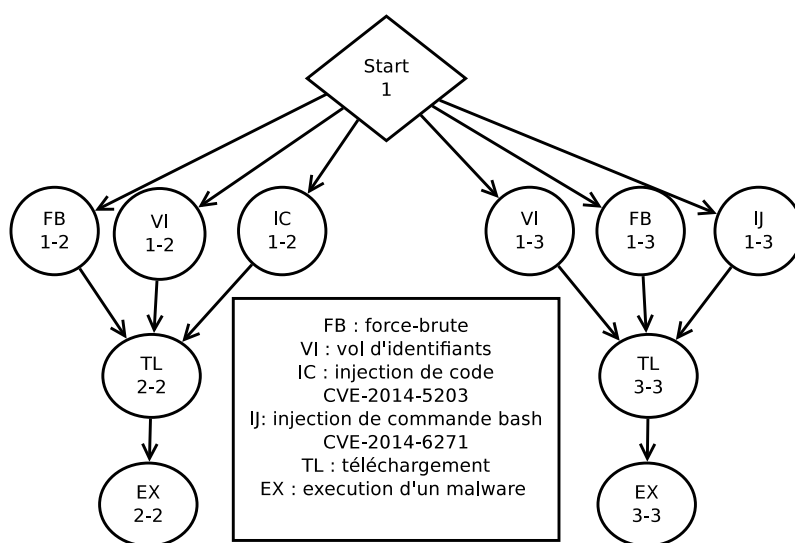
Start
1

FB
1-2

VI
1-2

IC
1-2

VI
1-3

FB
1-3

IJ
1-3

TL
2-2

FB : force-brute
VI : vol d'identifiants
IC : injection de code
CVE-2014-5203
IJ: injection de commande bash
CVE-2014-6271
TL : téléchargement
EX : execution d'un malware

TL
3-3

EX
2-2

EX
3-3